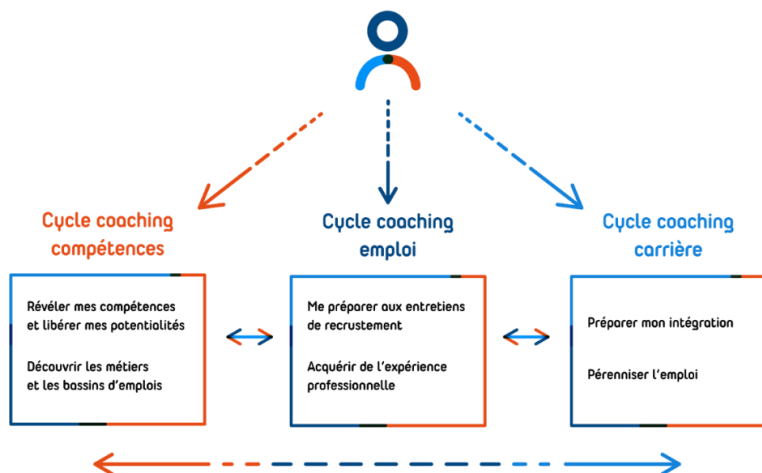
Cycle coaching compétences

Révéler mes compétences et libérer mes potentialités

Découvrir les métiers et les bassins d'emplois

Cycle coaching emploi

Me préparer aux entretiens de recrustement

Acquérir de l'expérience professionnelle

Cycle coaching carrière

Préparer mon intégration

Pérenniser l'emploi